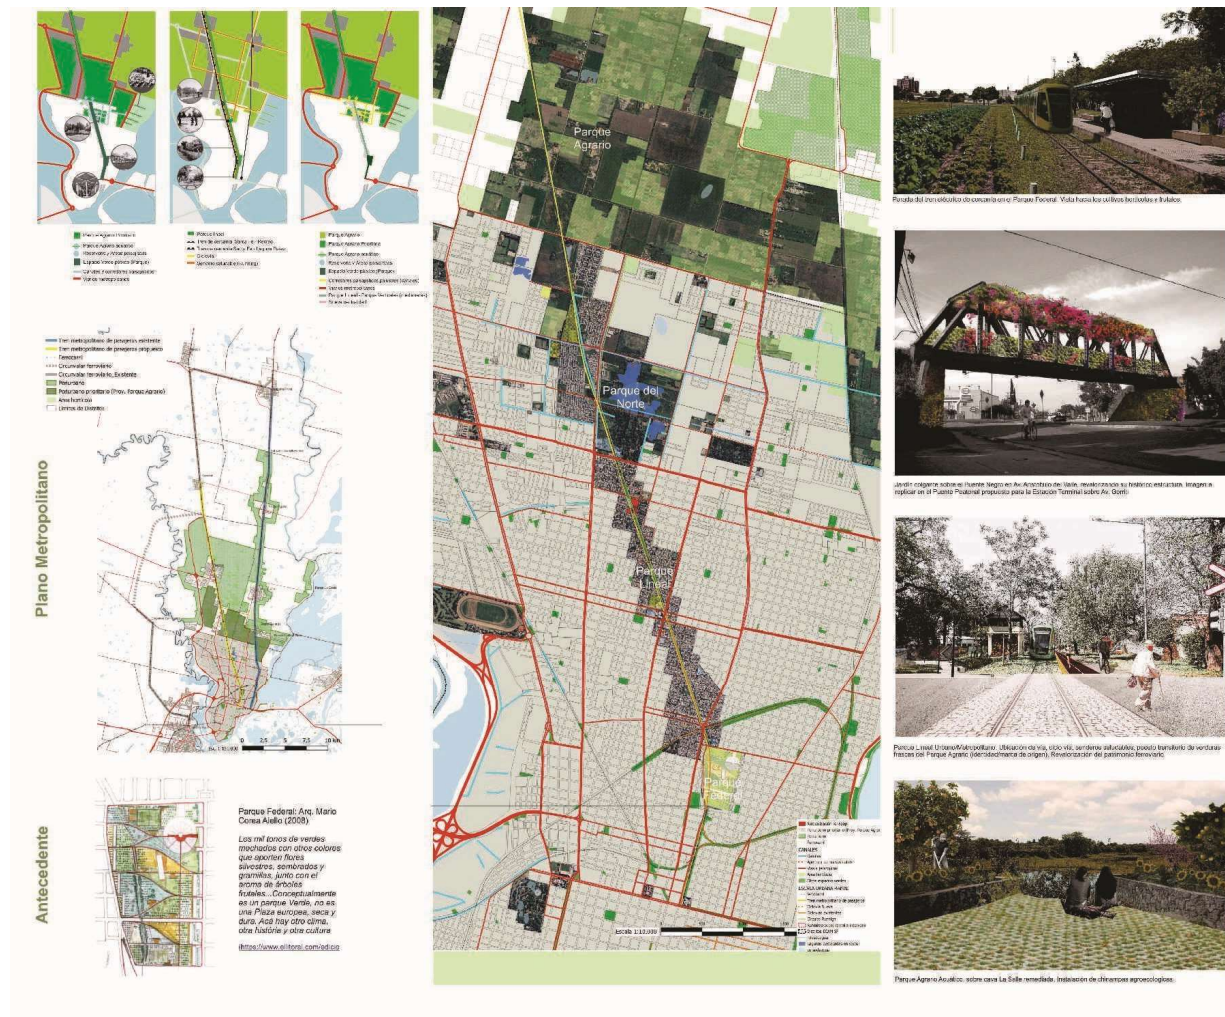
Parque Agrario

Parque del Norte

Parque Lineal

Parque Federal

Plano Metropolitano

Tren metropolitano de pasajeros existente
Tren metropolitano de pasajeros propuesto
Ferrocarril
Circunvalar ferroviario
Circunvalar ferroviario. Existente
Periurbano
Periurbano prioritario (Prov. Parque Agrario)
Área humedal
Límites de Distritos

0 2,5 5 7,5 10 Km

Antecedente

Parque Federal: Arq. Mario Corea Aiello (2008)

Los mil tonos de verdes mechados con otros colores que aporten flores silvestres, sembrados y gramillas, junto con el aroma de árboles frutales...Conceptualmente es un parque Verde, no es una Plaza europea, seca y dura. Acá hay otro clima, otra historia y otra cultura

(https://www.ellitoral.com/edicio

Escala 1:10.000

Parada del tren eléctrico de cercanía en el Parque Federal. Vista hacia los cultivos hortícolas y frutales.

Jardín colgante sobre el Puente Negro en Av. Aristóbulo del Valle, revalorizando su histórica estructura. Imagen a replicar en el Puente Peatonal propuesto para la Estación Terminal sobre Av. Gorriti.

Parque Lineal Urbano/Metropolitano. Ubicación de vía, ciclo vía, senderos saludables, puesto transitorio de verduras frescas del Parque Agrario (identidad/marca de origen). Revalorización del patrimonio ferroviario.

Parque Agrario Acuático, sobre cava La Salle remediada. Instalación de chinampas agroecológicas.